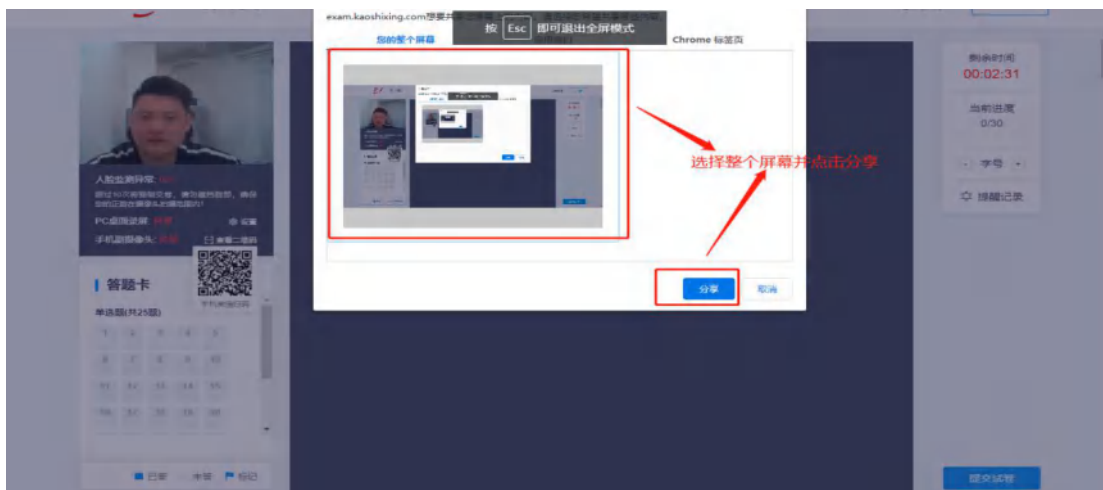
exam.kaoshixing.com想要共享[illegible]

按 Esc 即可退出全屏模式

您的整个屏幕

Chrome 标签页

选择整个屏幕并点击分享

分享

取消

人脸监测异常 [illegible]

PC虚拟录屏 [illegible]

手机副摄像头 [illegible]

答题卡

单选题(共25题)

| 1 | 2 | 3 | 4 | 5 |
|---|---|---|---|---|
| 6 | 7 | 8 | 9 | 10 |
| 11 | 12 | 13 | 14 | 15 |
| 16 | 17 | 18 | 19 | 20 |

已答 未答 标记

剩余时间

00:02:31

当前进度

0/30

字号

提醒记录

提交试卷